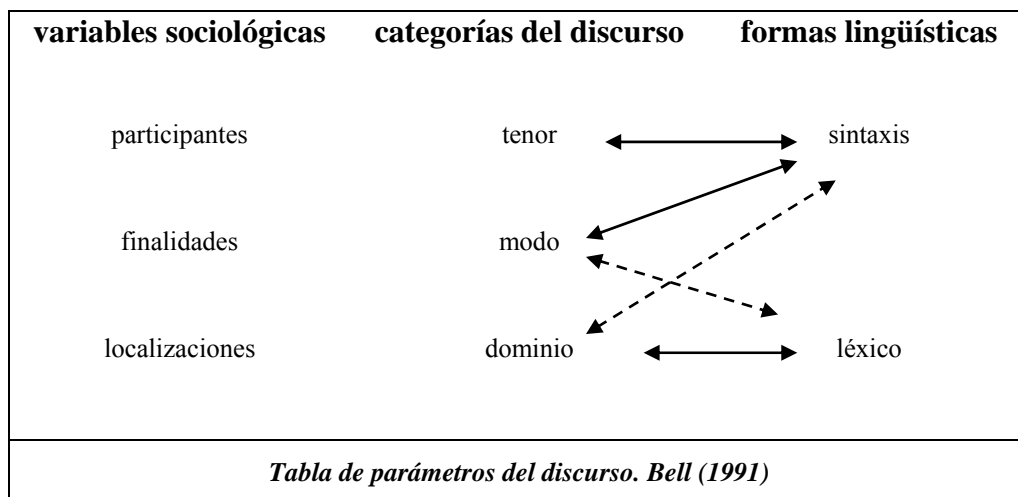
| variables sociológicas | categorías del discurso | formas lingüísticas |
|---|---|---|
| participantes | tenor | sintaxis |
| finalidades | modo | |
| localizaciones | dominio | léxico |

*Tabla de parámetros del discurso. Bell (1991)*